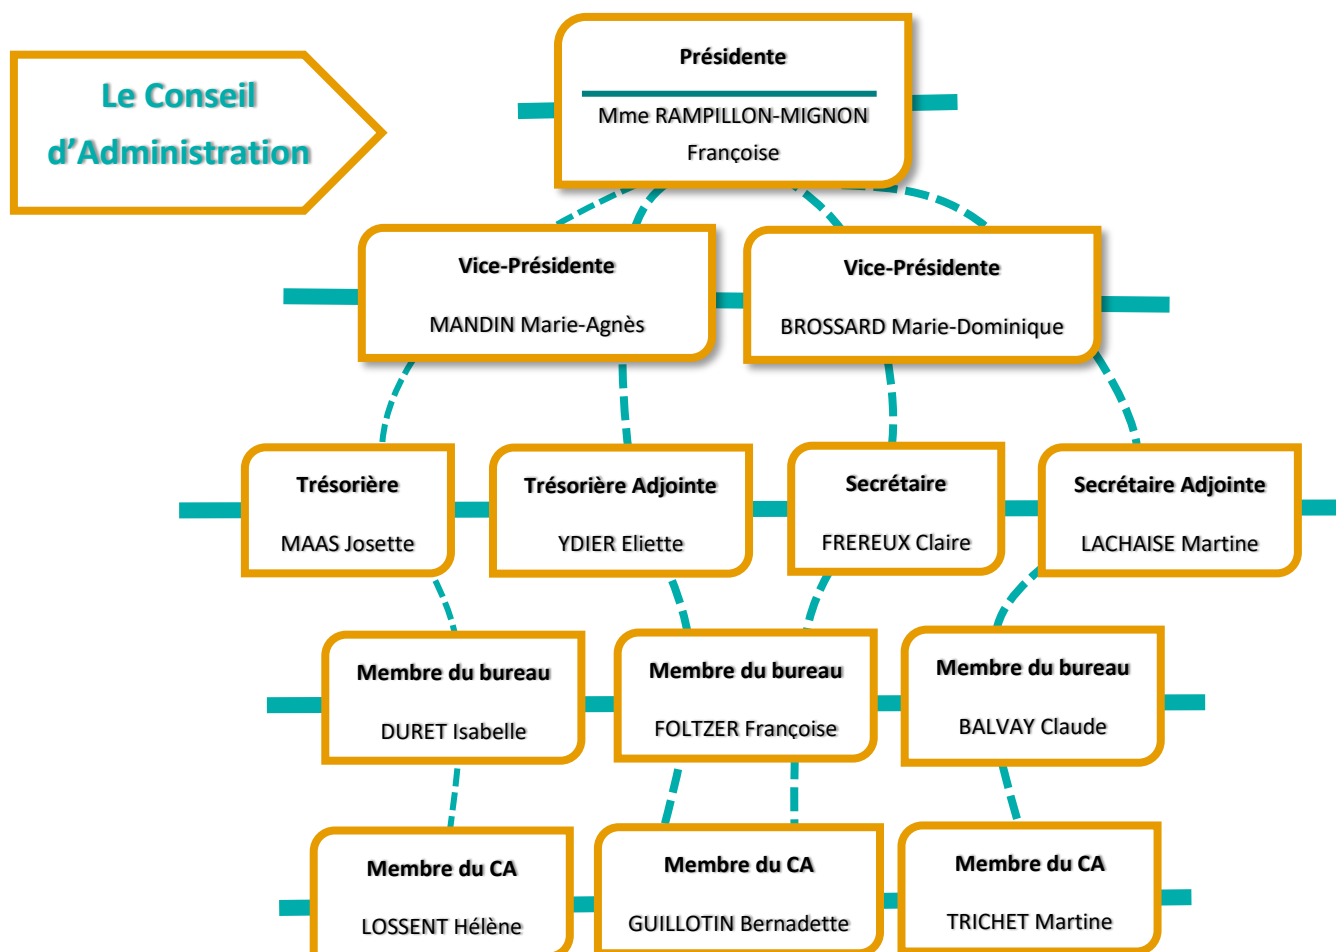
Le Conseil d'Administration

Présidente

Mme RAMPILLON-MIGNON Françoise

Vice-Présidente

MANDIN Marie-Agnès

Vice-Présidente

BROSSARD Marie-Dominique

Trésorière

MAAS Josette

Trésorière Adjointe

YDIER Eliette

Secrétaire

FREREUX Claire

Secrétaire Adjointe

LACHAISE Martine

Membre du bureau

DURET Isabelle

Membre du bureau

FOLTZER Françoise

Membre du bureau

BALVAY Claude

Membre du CA

LOSSENT Hélène

Membre du CA

GUILLOTIN Bernadette

Membre du CA

TRICHET Martine